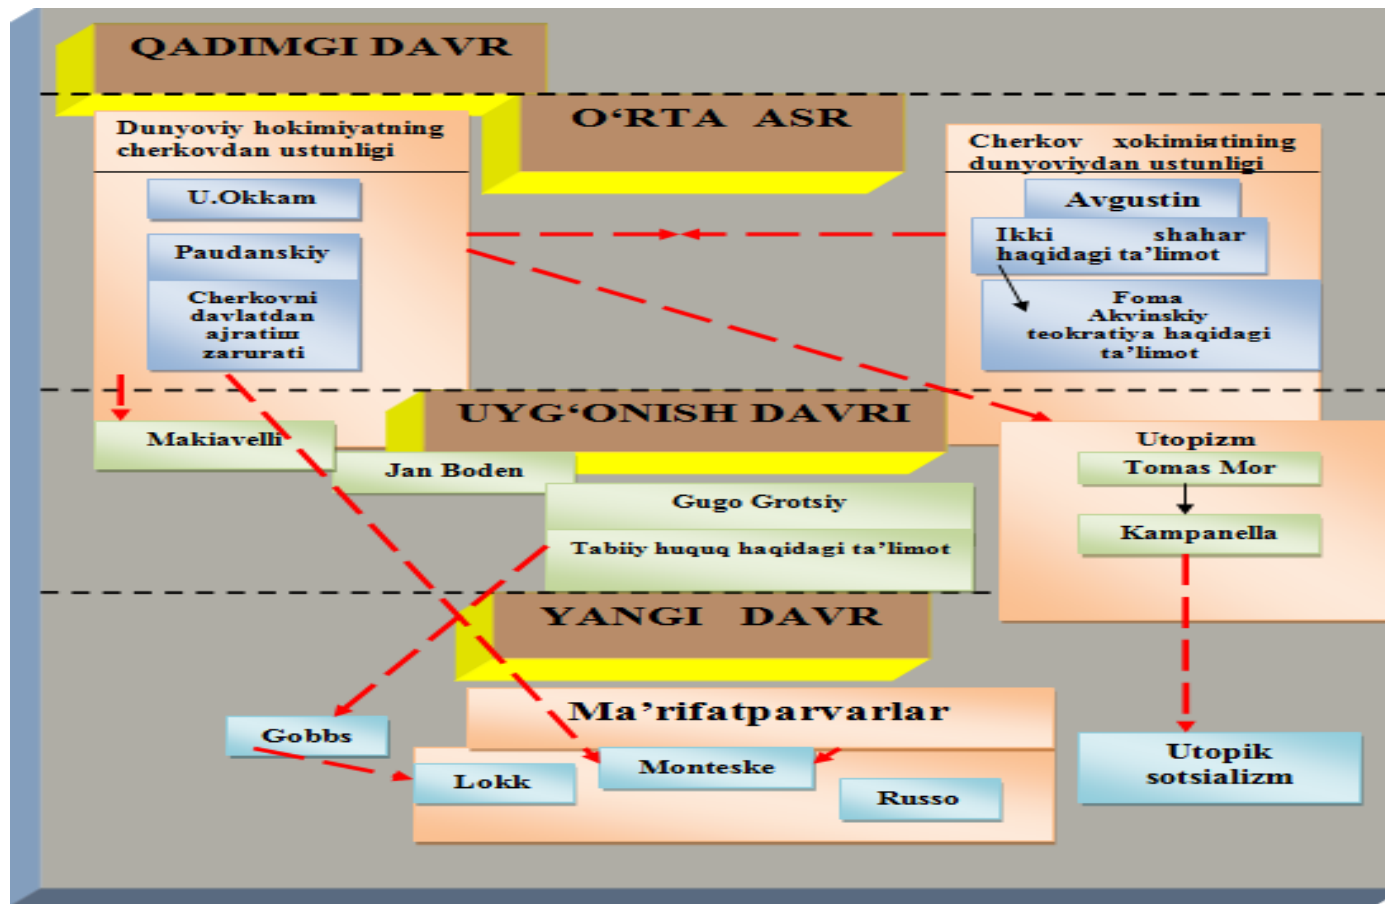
QADIMGI DAVR

O‘RTA ASR

Dunyoviy hokimiyatning cherkovdan ustunligi

U.Okkam

Paudanskiy

Cherkovni davlatdan ajratim zarurati

Cherkov xokimiatining dunyoviydan ustunligi

Avgustin

Ikki shahar haqidagi ta’limot

Foma Akvinskiy teokratiya haqidagi ta’limot

UYG‘ONISH DAVRI

Makiavelli

Jan Boden

Gugo Grotsiy

Tabiiy huquq haqidagi ta’limot

Utopizm

Tomas Mor

Kampanella

YANGI DAVR

Ma’rifatparvarlar

Gobbs

Lokk

Monteske

Russo

Utopik sotsializm